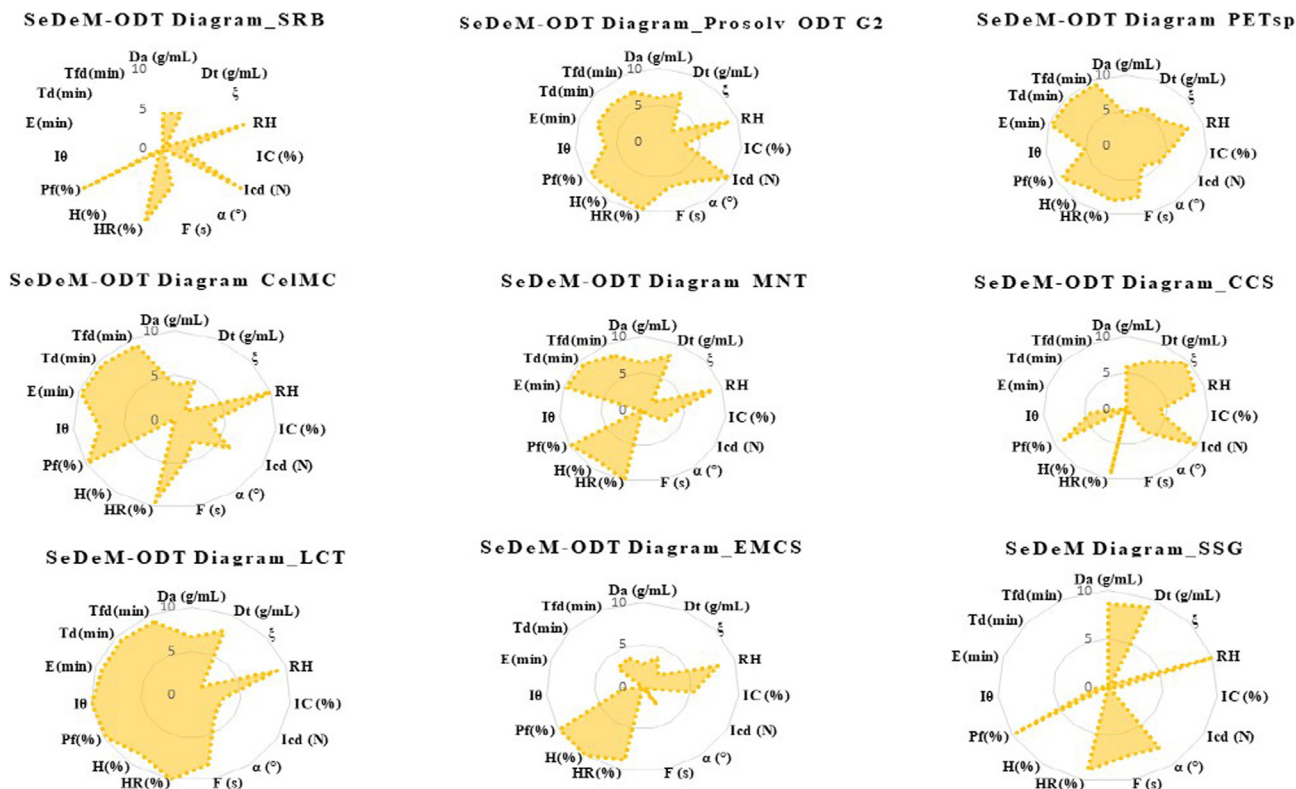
SeDeM-ODT Diagram_SRB

Da (g/mL)
10
Dt (g/mL)
Tfd (min)
ξ
Td (min)
5
RH
E (min)
0
IC (%)
Iθ
Icd (N)
Pf(%)
α (°)
H(%)
F (s)
HR(%)

SeDeM-ODT Diagram_Prosolv ODT G2

Da (g/mL)
10
Dt (g/mL)
Tfd (min)
ξ
Td (min)
RH
E (min)
0
IC (%)
Iθ
Icd (N)
Pf(%)
α (°)
H(%)
F (s)
HR(%)

SeDeM-ODT Diagram PETsp

Da (g/mL)
10
Dt (g/mL)
Tfd (min)
ξ
Td (min)
5
RH
E (min)
0
IC (%)
Iθ
Icd (N)
Pf(%)
α (°)
H(%)
F (s)
HR(%)

SeDeM-ODT Diagram CelMC

Da (g/mL)
10
Dt (g/mL)
Tfd (min)
ξ
Td (min)
5
RH
E (min)
0
IC (%)
Iθ
Icd (N)
Pf(%)
α (°)
H(%)
F (s)
HR(%)

SeDeM-ODT Diagram MNT

Da (g/mL)
10
Dt (g/mL)
Tfd (min)
ξ
Td (min)
5
RH
E (min)
0
IC (%)
Iθ
Icd (N)
Pf(%)
α (°)
H(%)
F (s)
HR(%)

SeDeM-ODT Diagram_CCS

Da (g/mL)
10
Dt (g/mL)
Tfd (min)
ξ
Td (min)
5
RH
E (min)
0
IC (%)
Iθ
Icd (N)
Pf(%)
α (°)
H(%)
F (s)
HR(%)

SeDeM-ODT Diagram_LCT

Da (g/mL)
10
Dt (g/mL)
Tfd (min)
ξ
Td (min)
5
RH
E (min)
0
IC (%)
Iθ
Icd (N)
Pf(%)
α (°)
H(%)
F (s)
HR(%)

SeDeM-ODT Diagram_EMCS

Da (g/mL)
10
Dt (g/mL)
Tfd (min)
ξ
Td (min)
5
RH
E (min)
0
IC (%)
Iθ
Icd (N)
Pf(%)
α (°)
H(%)
F (s)
HR(%)

SeDeM Diagram_SSG

Da (g/mL)
10
Dt (g/mL)
Tfd (min)
ξ
Td (min)
RH
E (min)
0
IC (%)
Iθ
Icd (N)
Pf(%)
α (°)
H(%)
F (s)
HR(%)